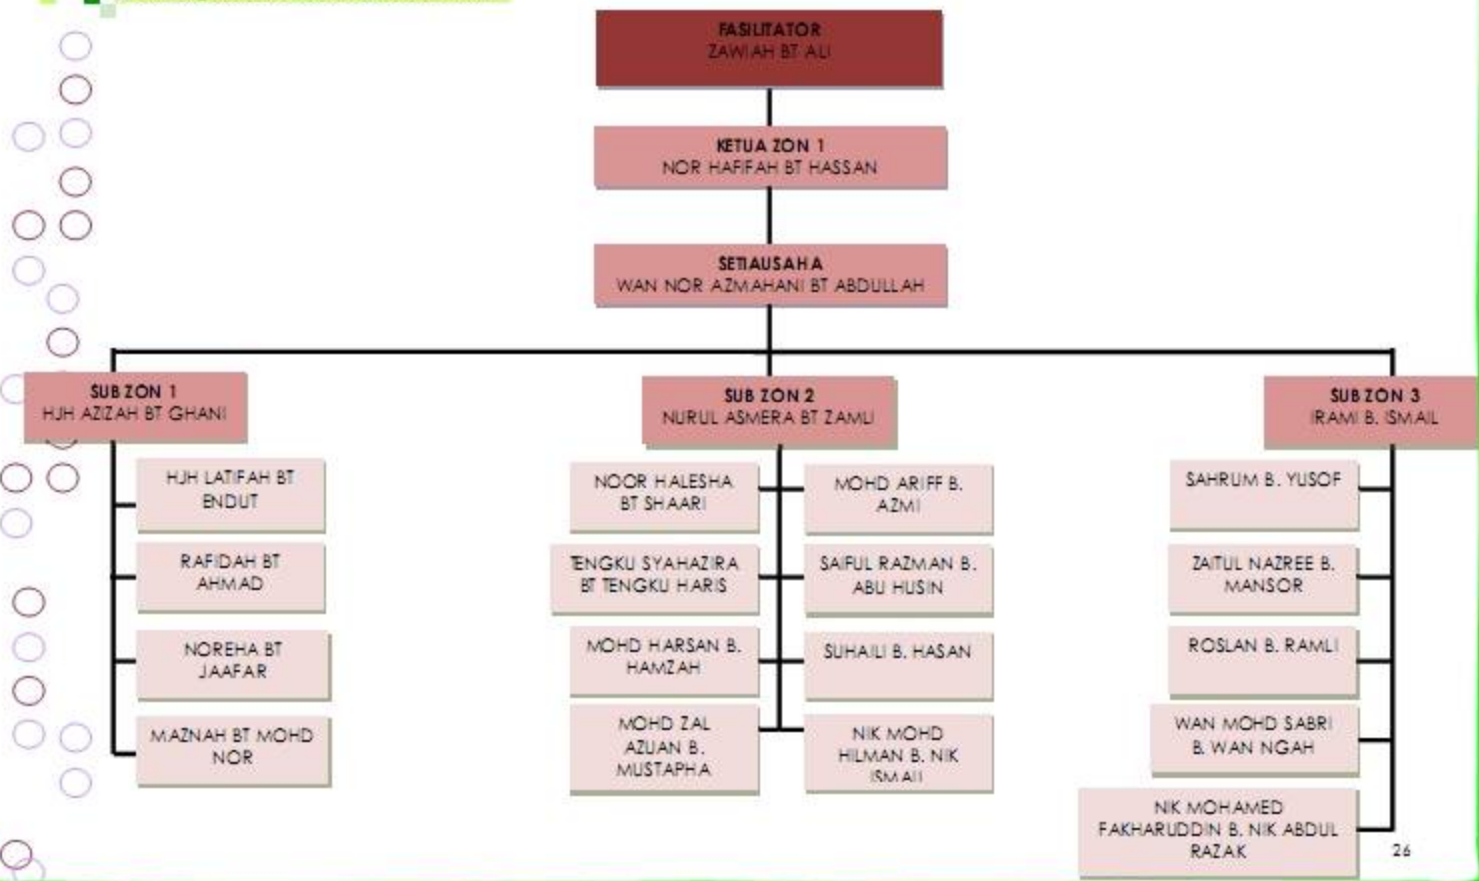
FASILITATOR
ZAWIAH BT ALI

KETUA ZON 1
NOR HAFIFAH BT HASSAN

SETIAUSAHA
WAN NOR AZMAHANI BT ABDULLAH

SUB ZON 1
HJH AZIZAH BT GHANI

HJH LATIFAH BT ENDUT

RAFIDAH BT AHMAD

NOREHA BT JAAFAR

MAZNAH BT MOHD NOR

SUB ZON 2
NURUL ASMERA BT ZAMLI

NOOR HALESHA BT SHAARI

TENGKU SYAHAZIRA BT TENGKU HARIS

MOHD HARSAN B. HAMZAH

MOHD ZAL AZUAN B. MUSTAPHA

MOHD ARIFF B. AZMI

SAIFUL RAZMAN B. ABU HUSIN

SUHAILI B. HASAN

NIK MOHD HILMAN B. NIK ISMAIL

SUB ZON 3
IRAMI B. ISMAIL

SAHRUM B. YUSOF

ZAITUL NAZREE B. MANSOR

ROSLAN B. RAMLI

WAN MOHD SABRI B. WAN NGAH

NIK MOHAMED FAKHARUDDIN B. NIK ABDUL RAZAK

26